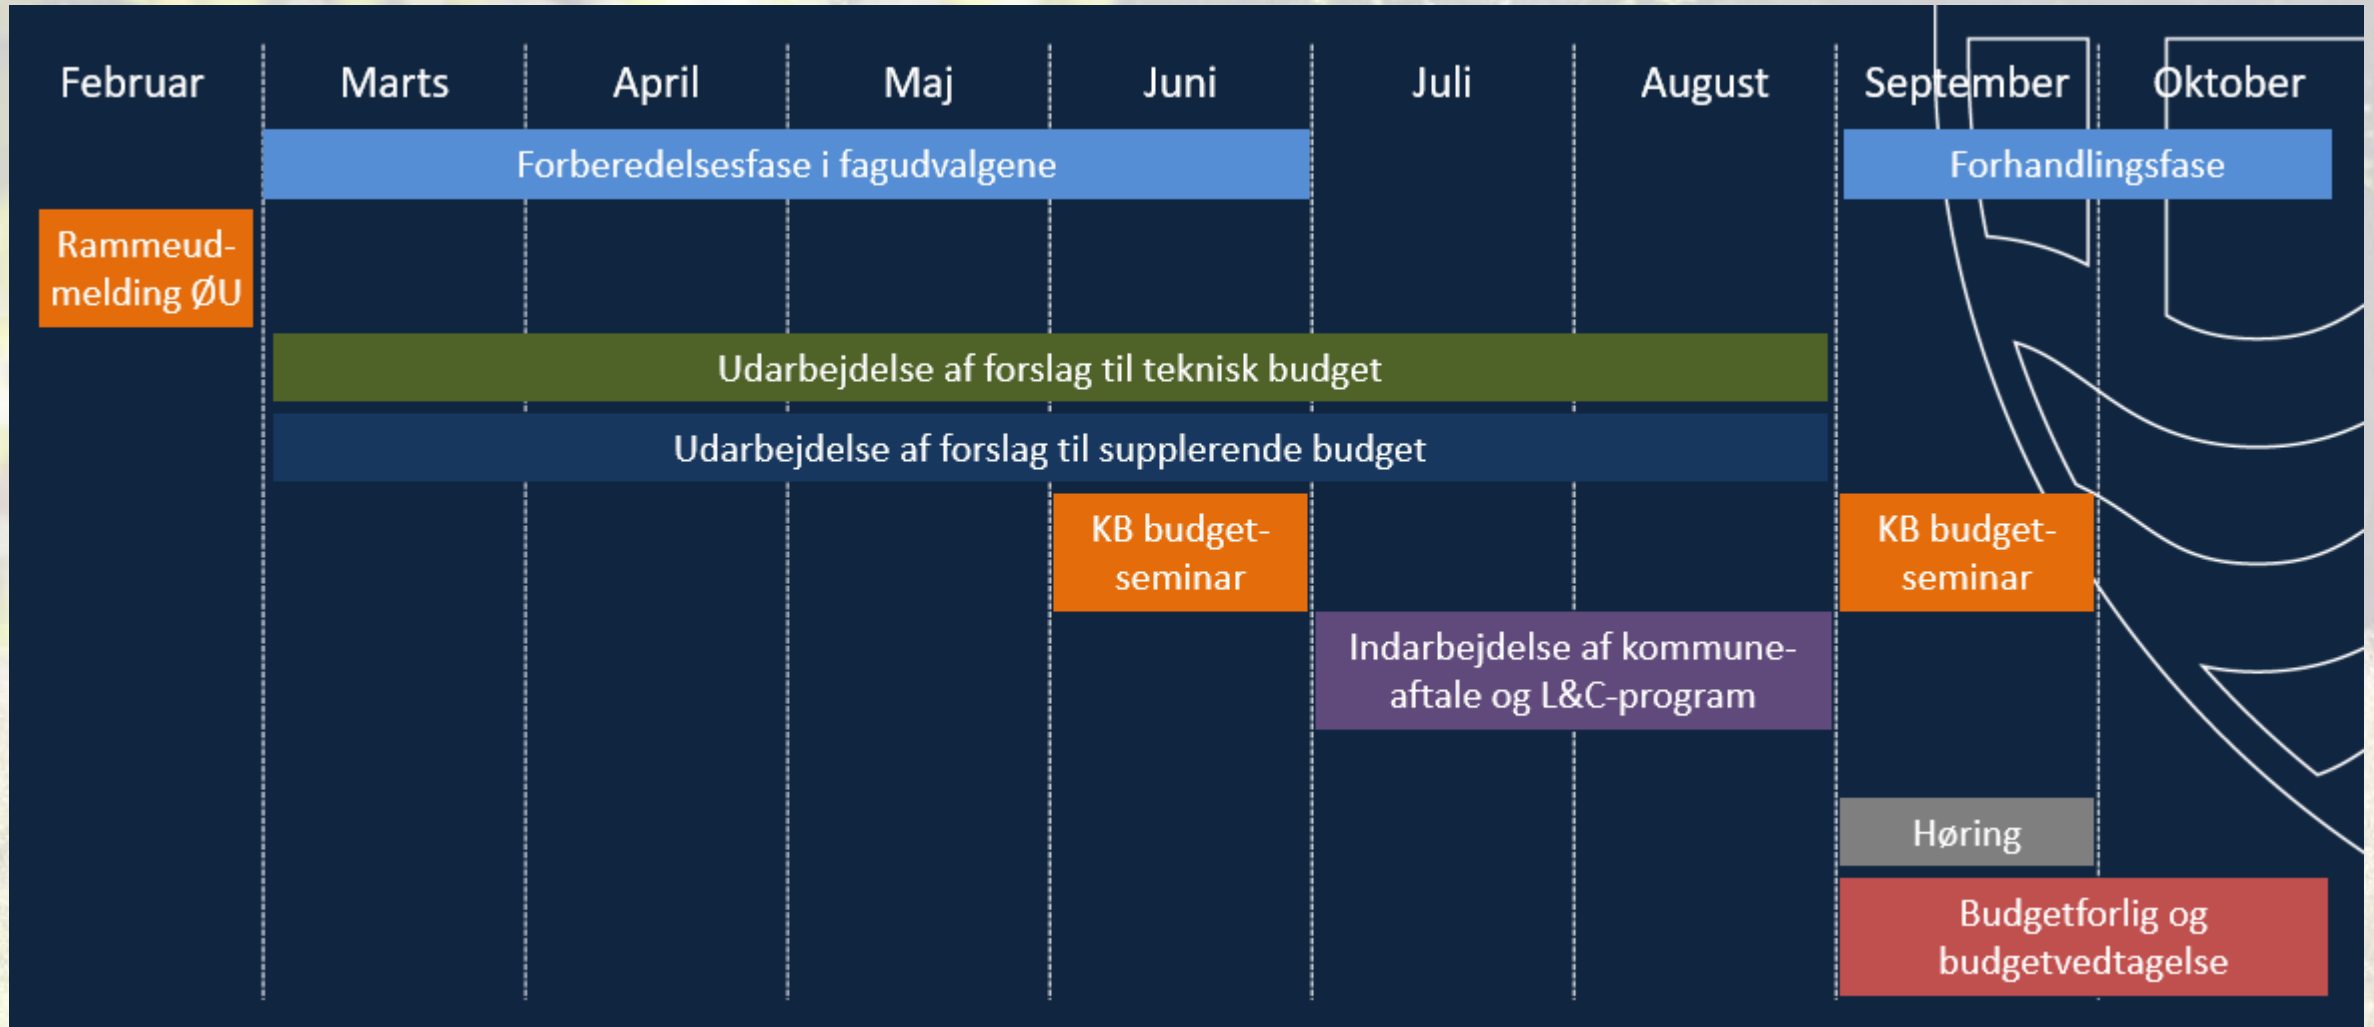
Februar | Marts | April | Maj | Juni | Juli | August | September | Oktober

Forberedelsesfase i fagudvalgene

Forhandlingsfase

Rammeudmelding ØU

Udarbejdelse af forslag til teknisk budget

Udarbejdelse af forslag til supplerende budget

KB budgetseminar

KB budgetseminar

Indarbejdelse af kommuneaftale og L&C-program

Høring

Budgetforlig og budgetvedtagelse